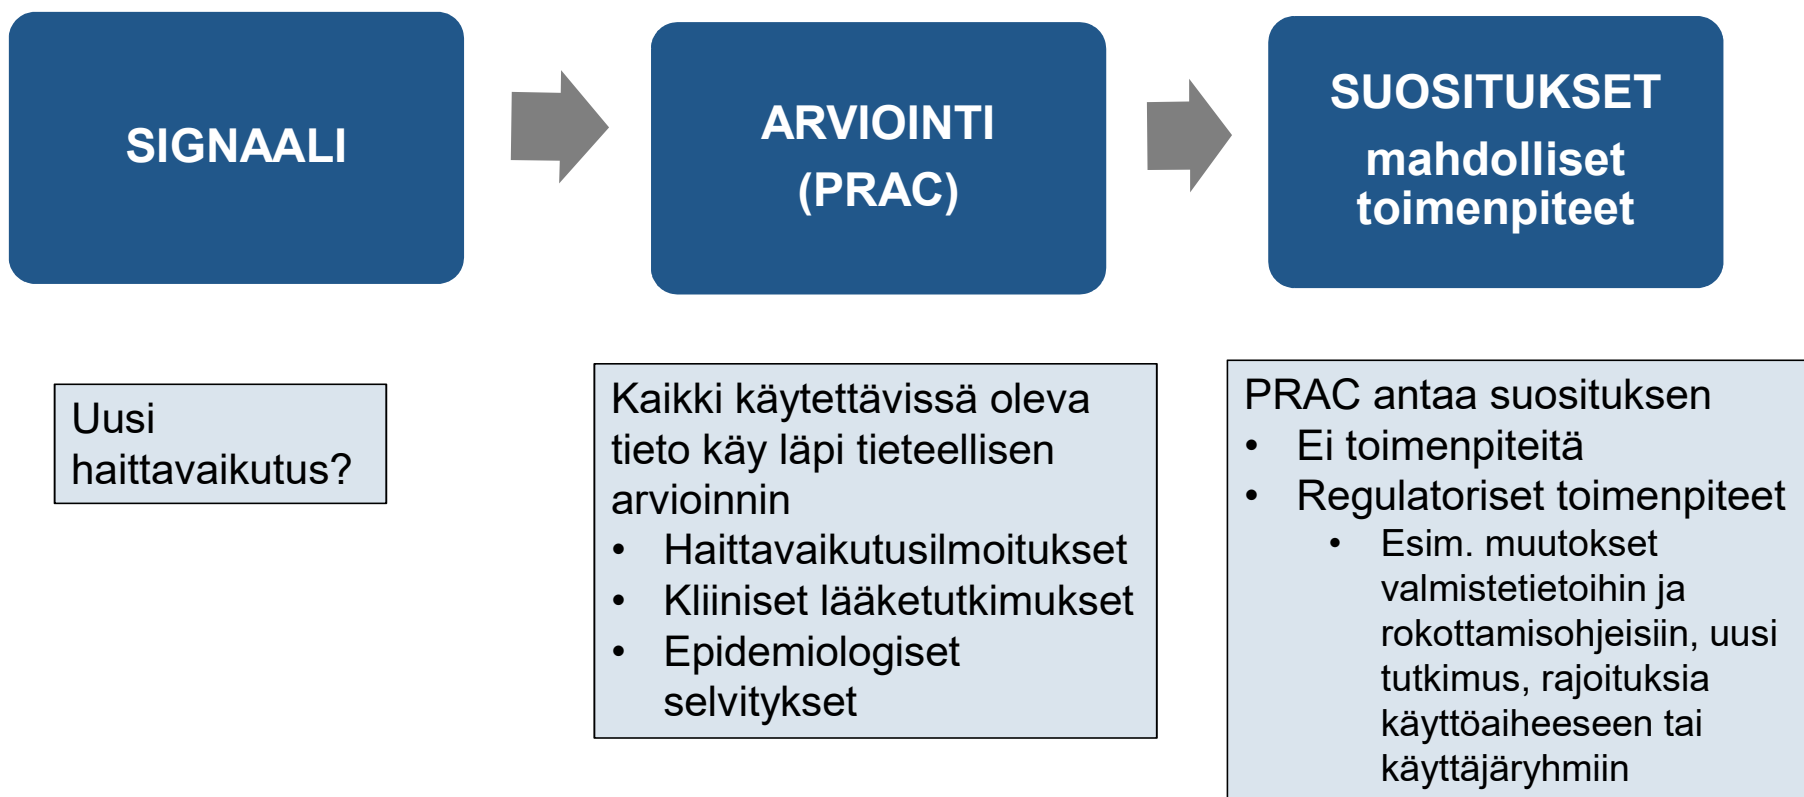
SIGNAALI

ARVIOINTI
(PRAC)

SUOSITUKSET
mahdolliset toimenpiteet

Uusi haittavaikutus?

Kaikki käytettävissä oleva tieto käy läpi tieteellisen arvioinnin
• Haittavaikutusilmoitukset
• Kliiniset lääketutkimukset
• Epidemiologiset selvitykset

PRAC antaa suosituksen
• Ei toimenpiteitä
• Regulatoriset toimenpiteet
  • Esim. muutokset valmistetietoihin ja rokottamisohjeisiin, uusi tutkimus, rajoituksia käyttöaiheeseen tai käyttäjäryhmiin